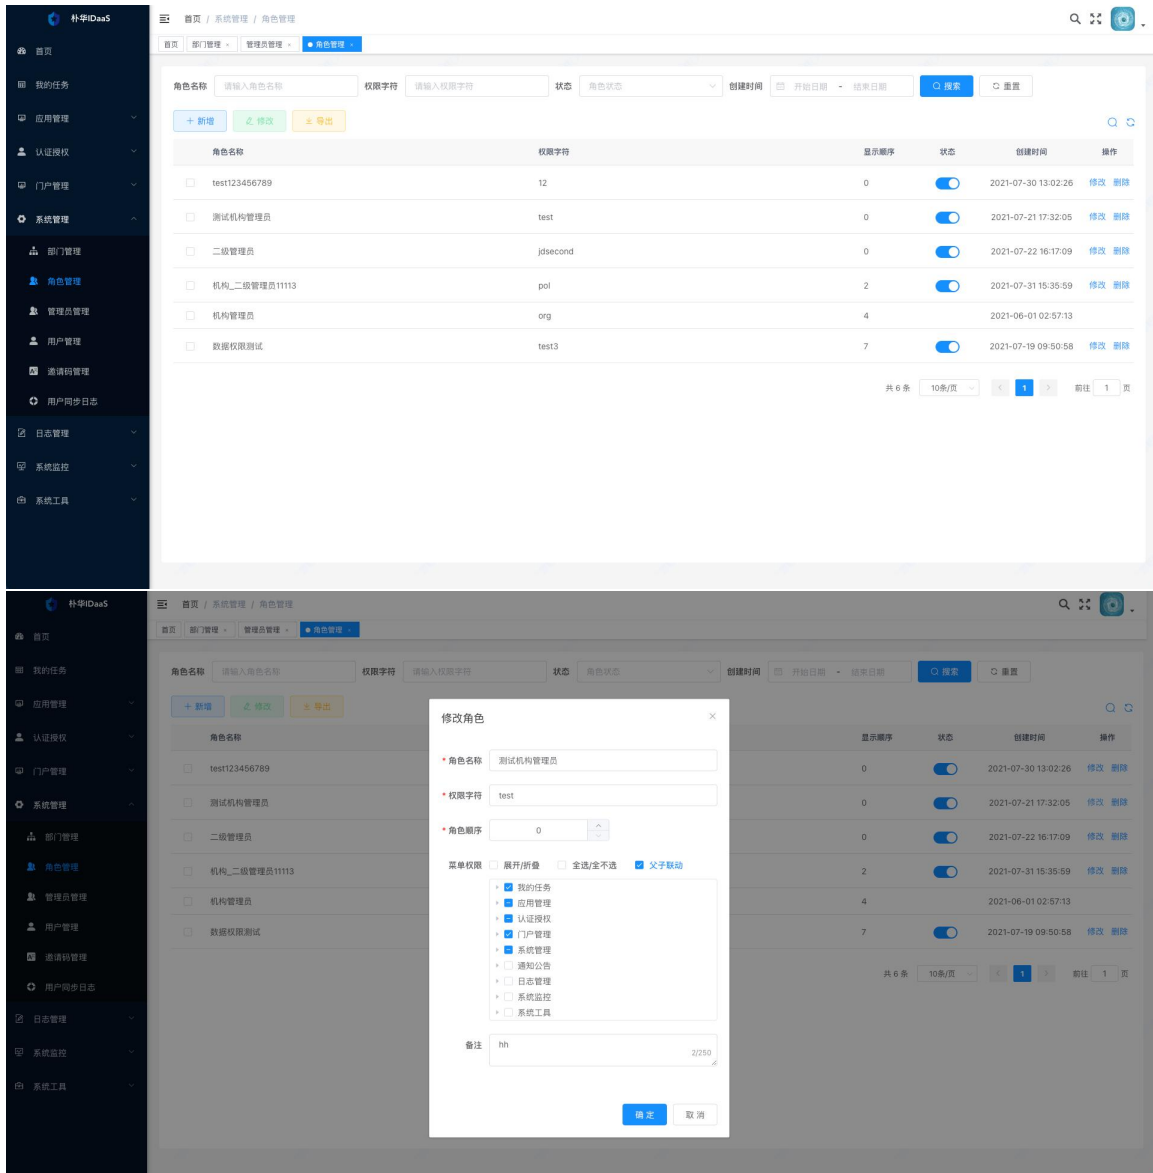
朴华IDaaS

首页
我的任务
应用管理
认证授权
门户管理
系统管理
部门管理
角色管理
管理员管理
用户管理
邀请码管理
用户同步日志
日志管理
系统监控
系统工具

首页 / 系统管理 / 角色管理

首页 部门管理 × 管理员管理 × ● 角色管理 ×

角色名称 请输入角色名称 权限字符 请输入权限字符 状态 角色状态 创建时间 开始日期 - 结束日期 搜索 重置

+ 新增 修改 导出

| | 角色名称 | 权限字符 | 显示顺序 | 状态 | 创建时间 | 操作 |
|---|---|---|---|---|---|---|
| | test123456789 | 12 | 0 | | 2021-07-30 13:02:26 | 修改 删除 |
| | 测试机构管理员 | test | 0 | | 2021-07-21 17:32:05 | 修改 删除 |
| | 二级管理员 | jdsecond | 0 | | 2021-07-22 16:17:09 | 修改 删除 |
| | 机构_二级管理员11113 | pol | 2 | | 2021-07-31 15:35:59 | 修改 删除 |
| | 机构管理员 | org | 4 | | 2021-06-01 02:57:13 | |
| | 数据权限测试 | test3 | 7 | | 2021-07-19 09:50:58 | 修改 删除 |

共 6 条 10条/页 < 1 > 前往 1 页

朴华IDaaS

首页
我的任务
应用管理
认证授权
门户管理
系统管理
部门管理
角色管理
管理员管理
用户管理
邀请码管理
用户同步日志
日志管理
系统监控
系统工具

首页 / 系统管理 / 角色管理

首页 部门管理 × 管理员管理 × ● 角色管理 ×

角色名称 请输入角色名称 权限字符 请输入权限字符 状态 角色状态 创建时间 开始日期 - 结束日期 搜索 重置

+ 新增 修改 导出

| | 角色名称 | 权限字符 | 显示顺序 | 状态 | 创建时间 | 操作 |
|---|---|---|---|---|---|---|
| | test123456789 | | 0 | | 2021-07-30 13:02:26 | 修改 删除 |
| | 测试机构管理员 | | 0 | | 2021-07-21 17:32:05 | 修改 删除 |
| | 二级管理员 | | 0 | | 2021-07-22 16:17:09 | 修改 删除 |
| | 机构_二级管理员11113 | | 2 | | 2021-07-31 15:35:59 | 修改 删除 |
| | 机构管理员 | | 4 | | 2021-06-01 02:57:13 | |
| | 数据权限测试 | | 7 | | 2021-07-19 09:50:58 | 修改 删除 |

共 6 条 10条/页 < 1 > 前往 1 页

修改角色 ×

* 角色名称 测试机构管理员
* 权限字符 test
* 角色顺序 0
菜单权限 展开/折叠 全选/全不选 父子联动
我的任务
应用管理
认证授权
门户管理
系统管理
通知公告
日志管理
系统监控
系统工具
备注 hh 2/250

确 定 取 消